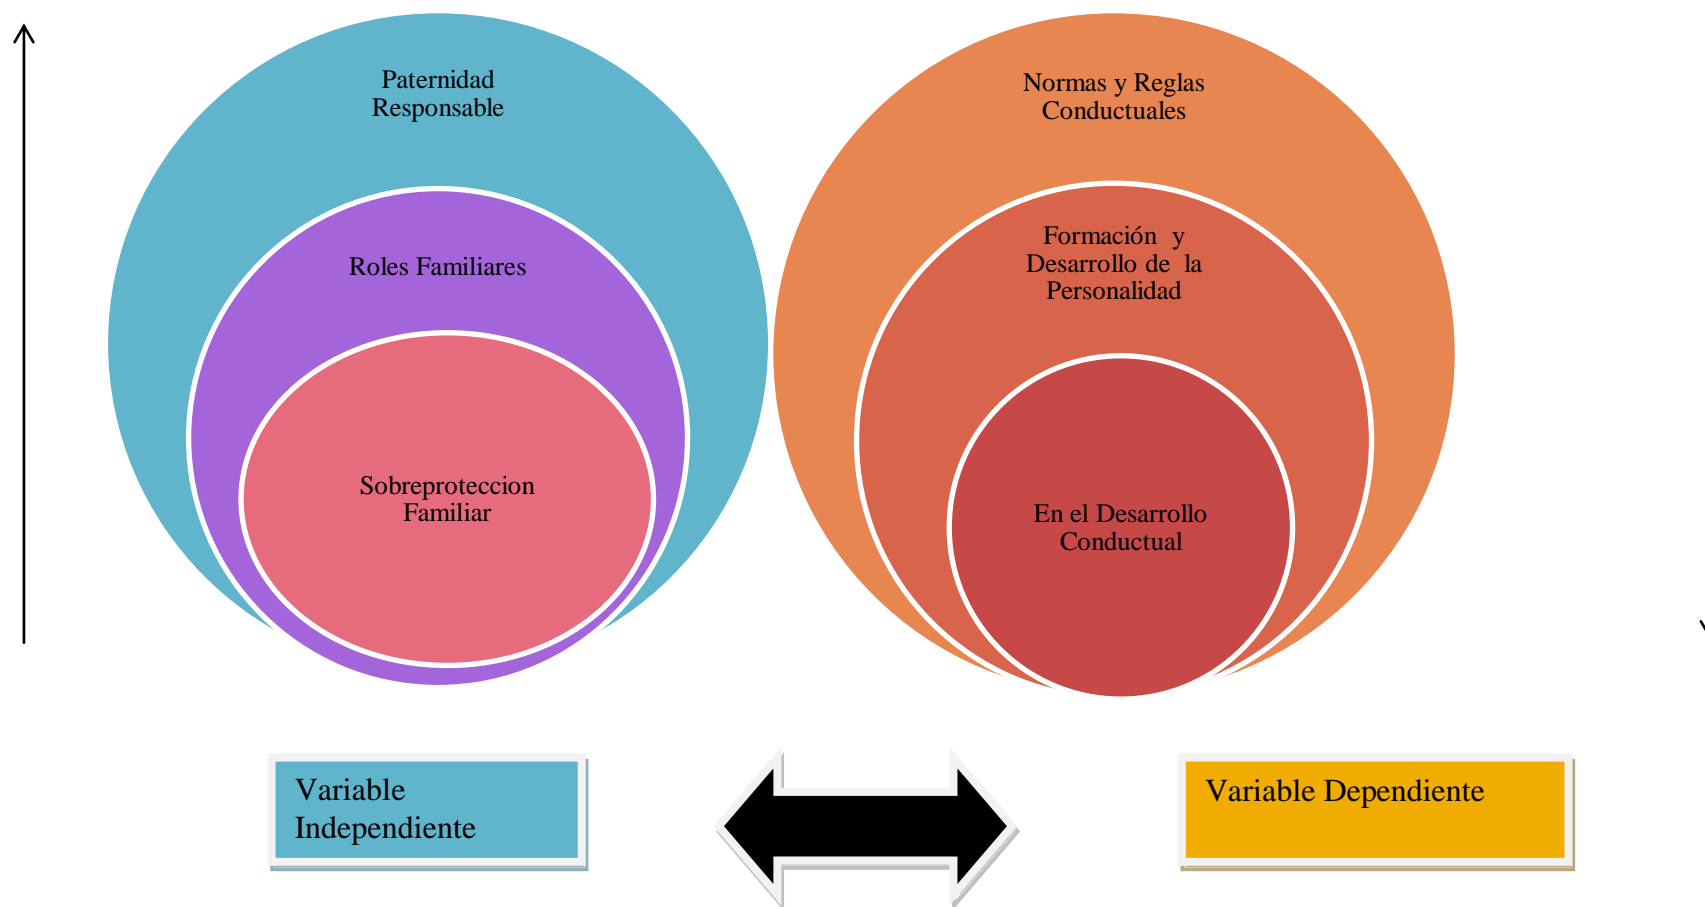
Paternidad Responsable

Roles Familiares

Sobreproteccion Familiar

Normas y Reglas Conductuales

Formación y Desarrollo de la Personalidad

En el Desarrollo Conductual

Variable Independiente

Variable Dependiente